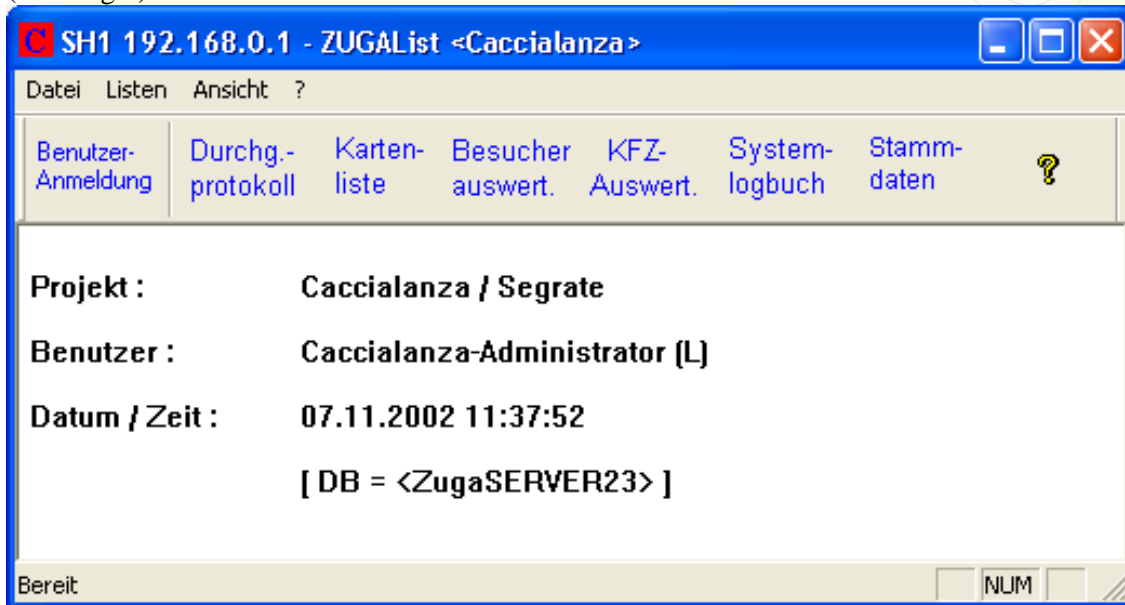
C SH1 192.168.0.1 - ZUGAList <Caccialanza>

Datei Listen Ansicht ?

Benutzer-Anmeldung Durchg.-protokoll Karten-liste Besucher auswert. KFZ-Auswert. System-logbuch Stamm-daten ?

Projekt : Caccialanza / Segrate

Benutzer : Caccialanza-Administrator (L)

Datum / Zeit : 07.11.2002 11:37:52

[ DB = <ZugaSERVER23> ]

Bereit NUM